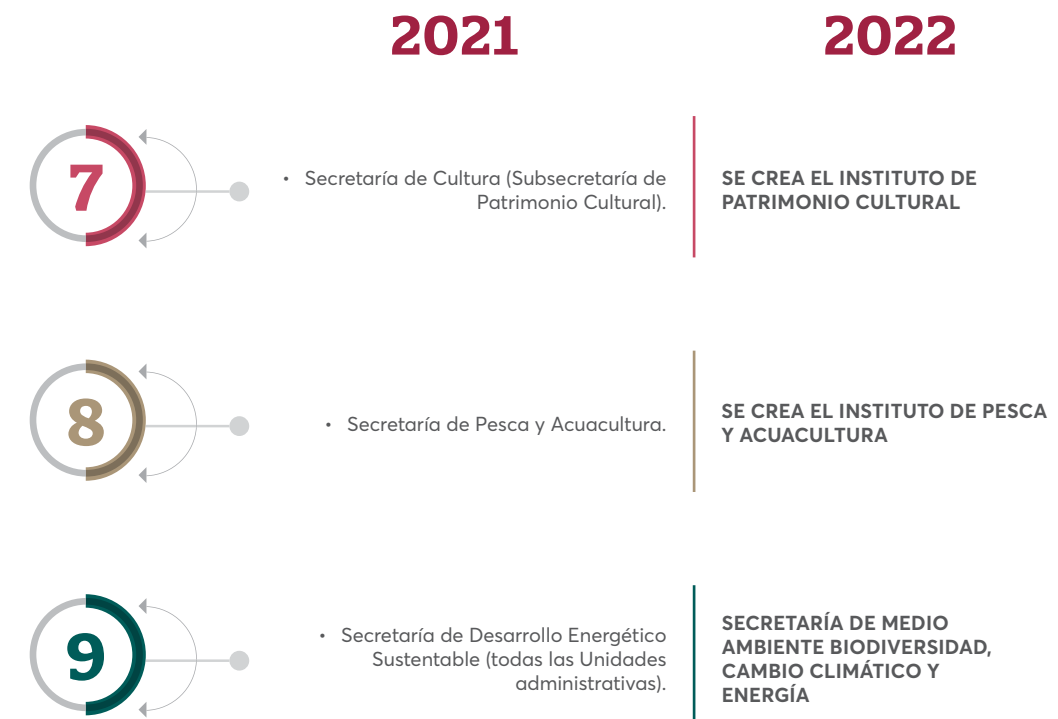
2021

2022

7

• Secretaría de Cultura (Subsecretaría de Patrimonio Cultural).

SE CREA EL INSTITUTO DE PATRIMONIO CULTURAL

8

• Secretaría de Pesca y Acuacultura.

SE CREA EL INSTITUTO DE PESCA Y ACUACULTURA

9

• Secretaría de Desarrollo Energético Sustentable (todas las Unidades administrativas).

SECRETARÍA DE MEDIO AMBIENTE BIODIVERSIDAD, CAMBIO CLIMÁTICO Y ENERGÍA